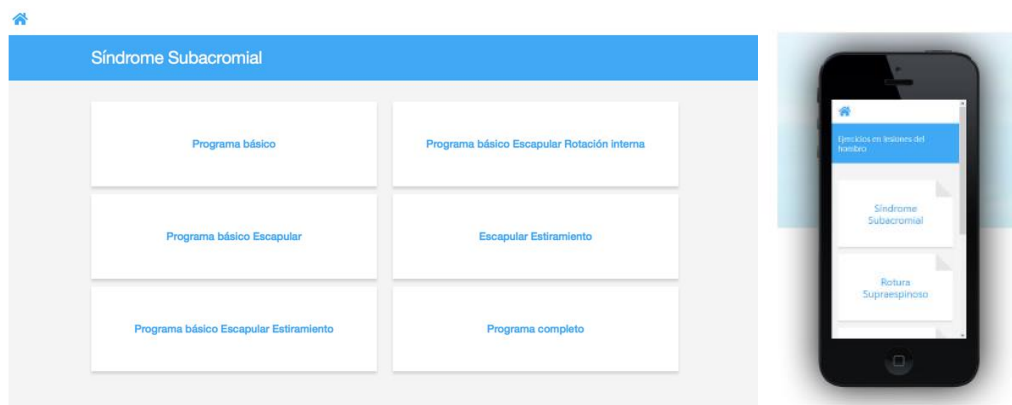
Síndrome Subacromial

Programa básico

Programa básico Escapular Rotación interna

Programa básico Escapular

Escapular Estiramiento

Programa básico Escapular Estiramiento

Programa completo

Ejercicios en lesiones del hombro

Síndrome Subacromial

Rotura Supraespinoso